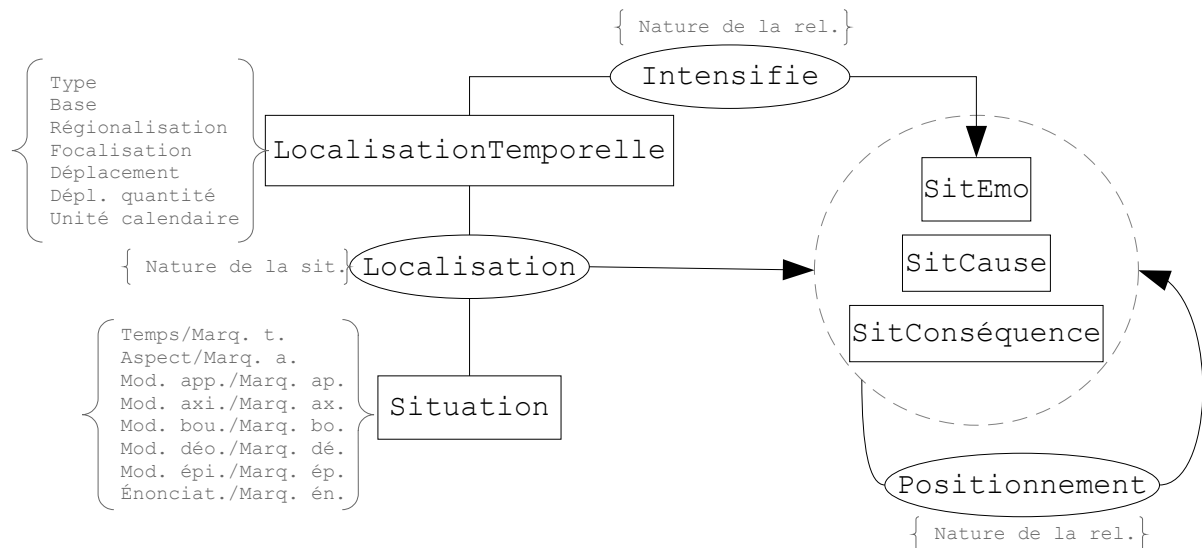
Nature de la rel.

Intensifie

Type
Base
Régionalisation
Focalisation
Déplacement
Dépl. quantité
Unité calendaire

LocalisationTemporelle

SitEmo

SitCause

SitConséquence

Nature de la sit.

Localisation

Temps/Marq. t.
Aspect/Marq. a.
Mod. app./Marq. ap.
Mod. axi./Marq. ax.
Mod. bou./Marq. bo.
Mod. déo./Marq. dé.
Mod. épi./Marq. ép.
Énonciat./Marq. én.

Situation

Positionnement

Nature de la rel.